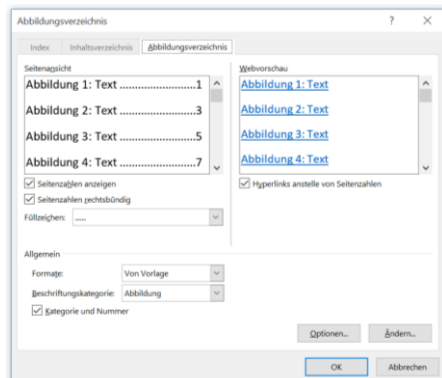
Abbildungsverzeichnis

? ✕

Index Inhaltsverzeichnis Abbildungsverzeichnis

Seitenansicht

Abbildung 1: Text ........................1

Abbildung 2: Text ........................3

Abbildung 3: Text ........................5

Abbildung 4: Text ........................7

Seitenzahlen anzeigen

Seitenzahlen rechtsbündig

Füllzeichen: .......

Webvorschau

Abbildung 1: Text

Abbildung 2: Text

Abbildung 3: Text

Abbildung 4: Text

Hyperlinks anstelle von Seitenzahlen

Allgemein

Formate: Von Vorlage

Beschriftungskategorie: Abbildung

Kategorie und Nummer

Optionen... Ändern...

OK Abbrechen